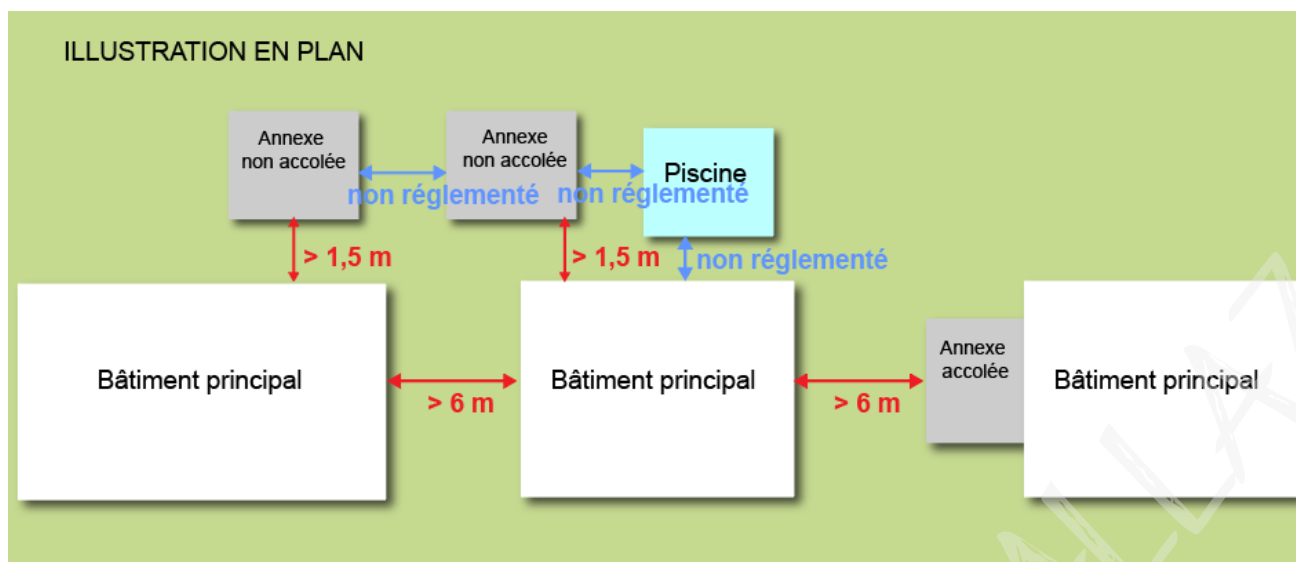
ILLUSTRATION EN PLAN

Annexe non accolée

non réglementé

Annexe non accolée

non réglementé

Piscine

> 1,5 m

> 1,5 m

non réglementé

Bâtiment principal

> 6 m

Bâtiment principal

> 6 m

Annexe accolée

Bâtiment principal